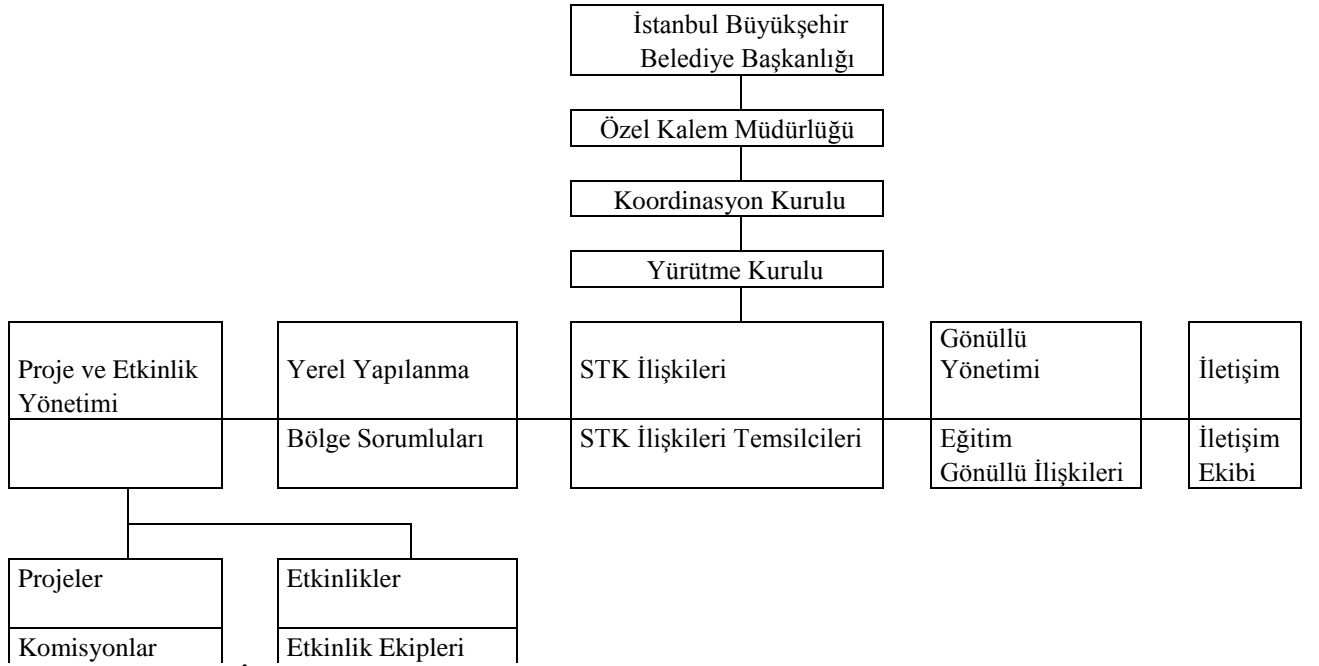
İstanbul Büyükşehir Belediye Başkanlığı

Özel Kalem Müdürlüğü

Koordinasyon Kurulu

Yürütme Kurulu

Proje ve Etkinlik Yönetimi

Yerel Yapılanma

Bölge Sorumluları

STK İlişkileri

STK İlişkileri Temsilcileri

Gönüllü Yönetimi

Eğitim Gönüllü İlişkileri

İletişim

İletişim Ekibi

Projeler

Komisyonlar

Etkinlikler

Etkinlik Ekipleri